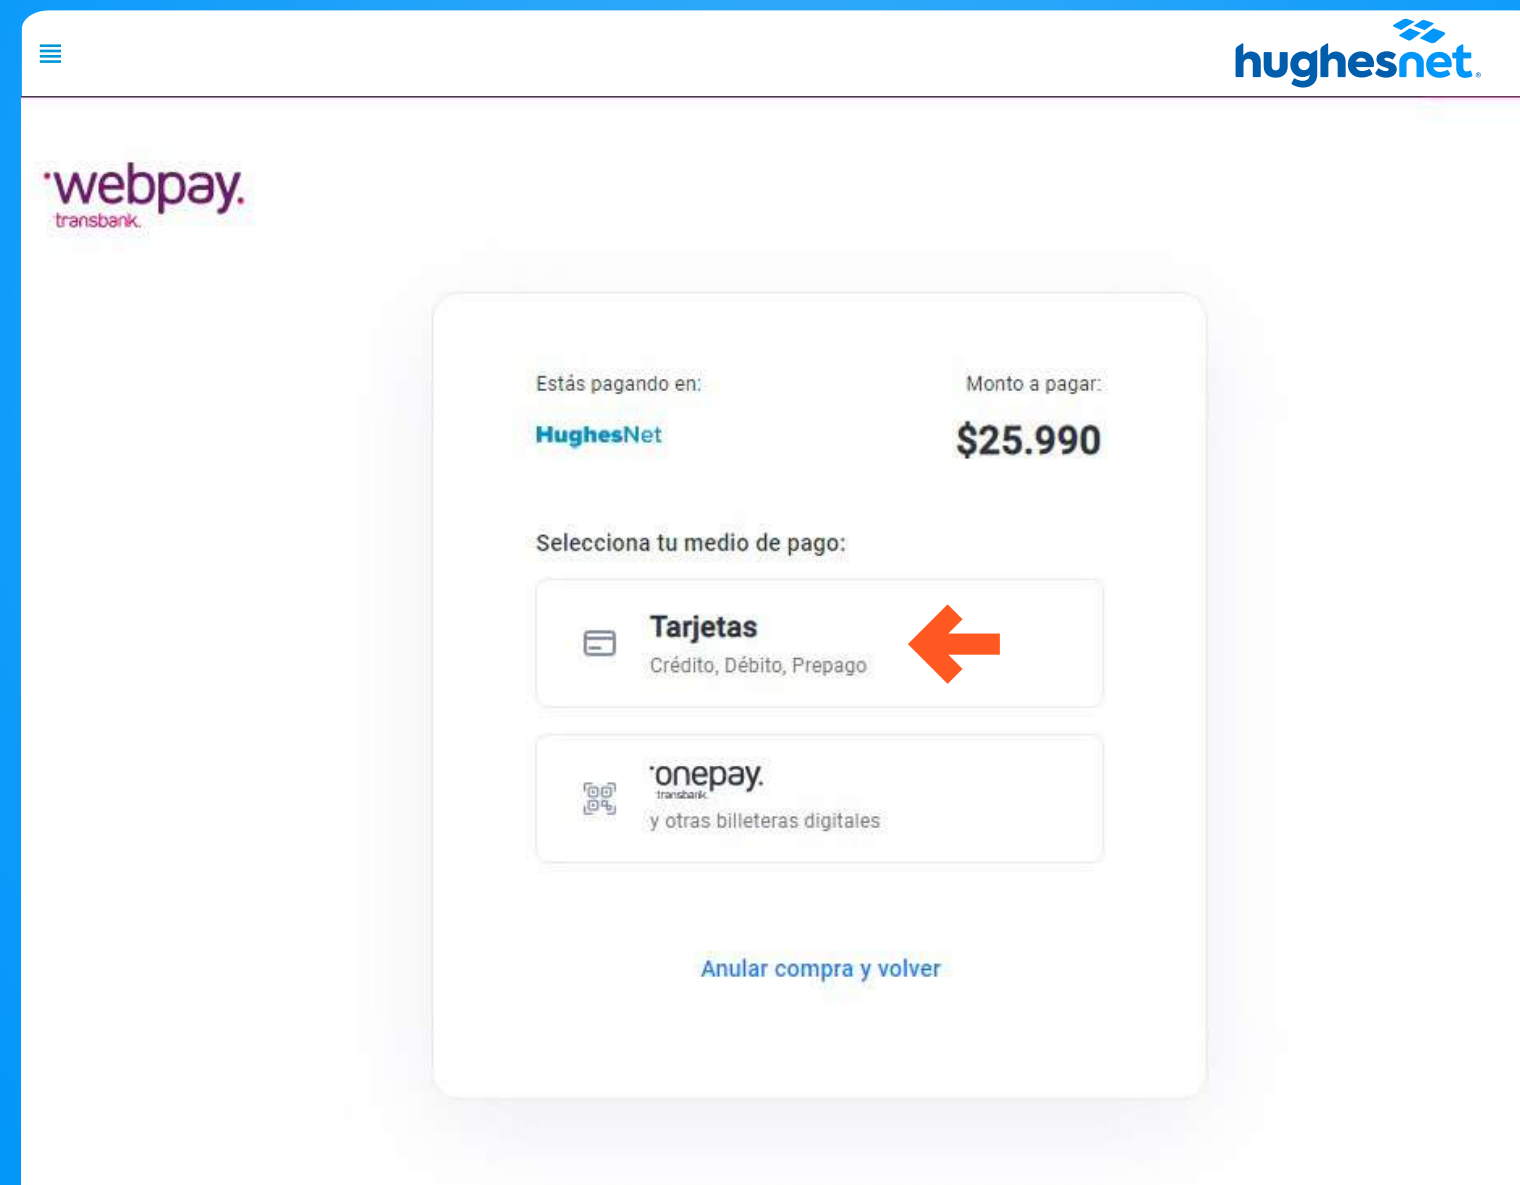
hughesnet.

webpay.
transbank.

Estás pagando en:
HughesNet

Monto a pagar:
$25.990

Selecciona tu medio de pago:

Tarjetas
Crédito, Débito, Prepago

onepay.
transbank
y otras billeteras digitales

Anular compra y volver